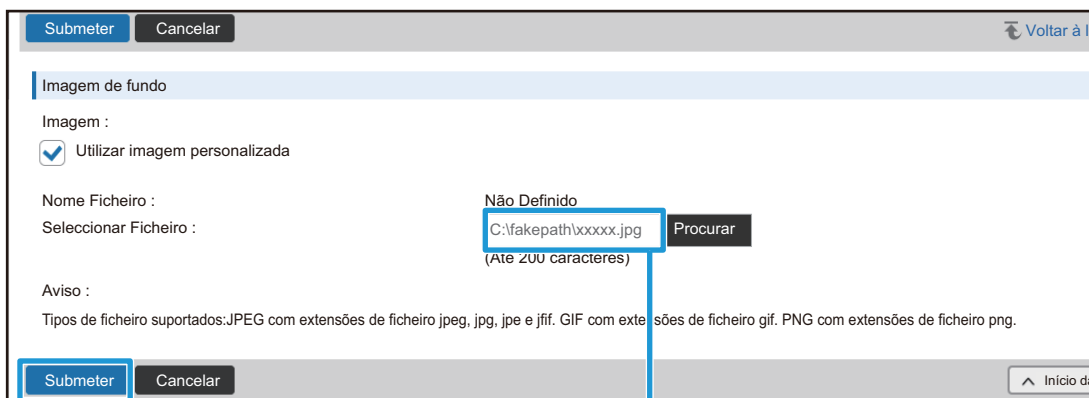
Submeter Cancelar

Voltar à l

Imagem de fundo

Imagem :

Utilizar imagem personalizada

Nome Ficheiro : Não Definido

Seleccionar Ficheiro : C:\fakepath\xxxxx.jpg Procurar

(Até 200 caracteres)

Aviso :

Tipos de ficheiro suportados:JPEG com extensões de ficheiro jpeg, jpg, jpe e jfif. GIF com exte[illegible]sões de ficheiro gif. PNG com extensões de ficheiro png.

Submeter Cancelar

Início da